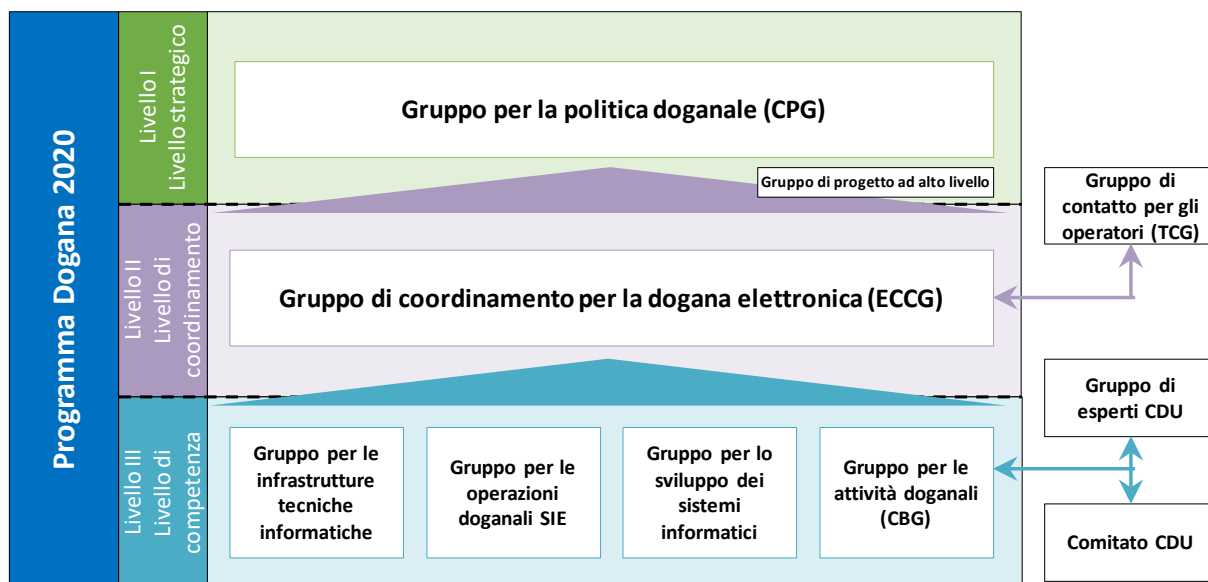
Programma Dogana 2020

Livello I
Livello strategico

Gruppo per la politica doganale (CPG)

Gruppo di progetto ad alto livello

Livello II
Livello di coordinamento

Gruppo di coordinamento per la dogana elettronica (ECCG)

Livello III
Livello di competenza

Gruppo per le infrastrutture tecniche informatiche

Gruppo per le operazioni doganali SIE

Gruppo per lo sviluppo dei sistemi informatici

Gruppo per le attività doganali (CBG)

Gruppo di contatto per gli operatori (TCG)

Gruppo di esperti CDU

Comitato CDU